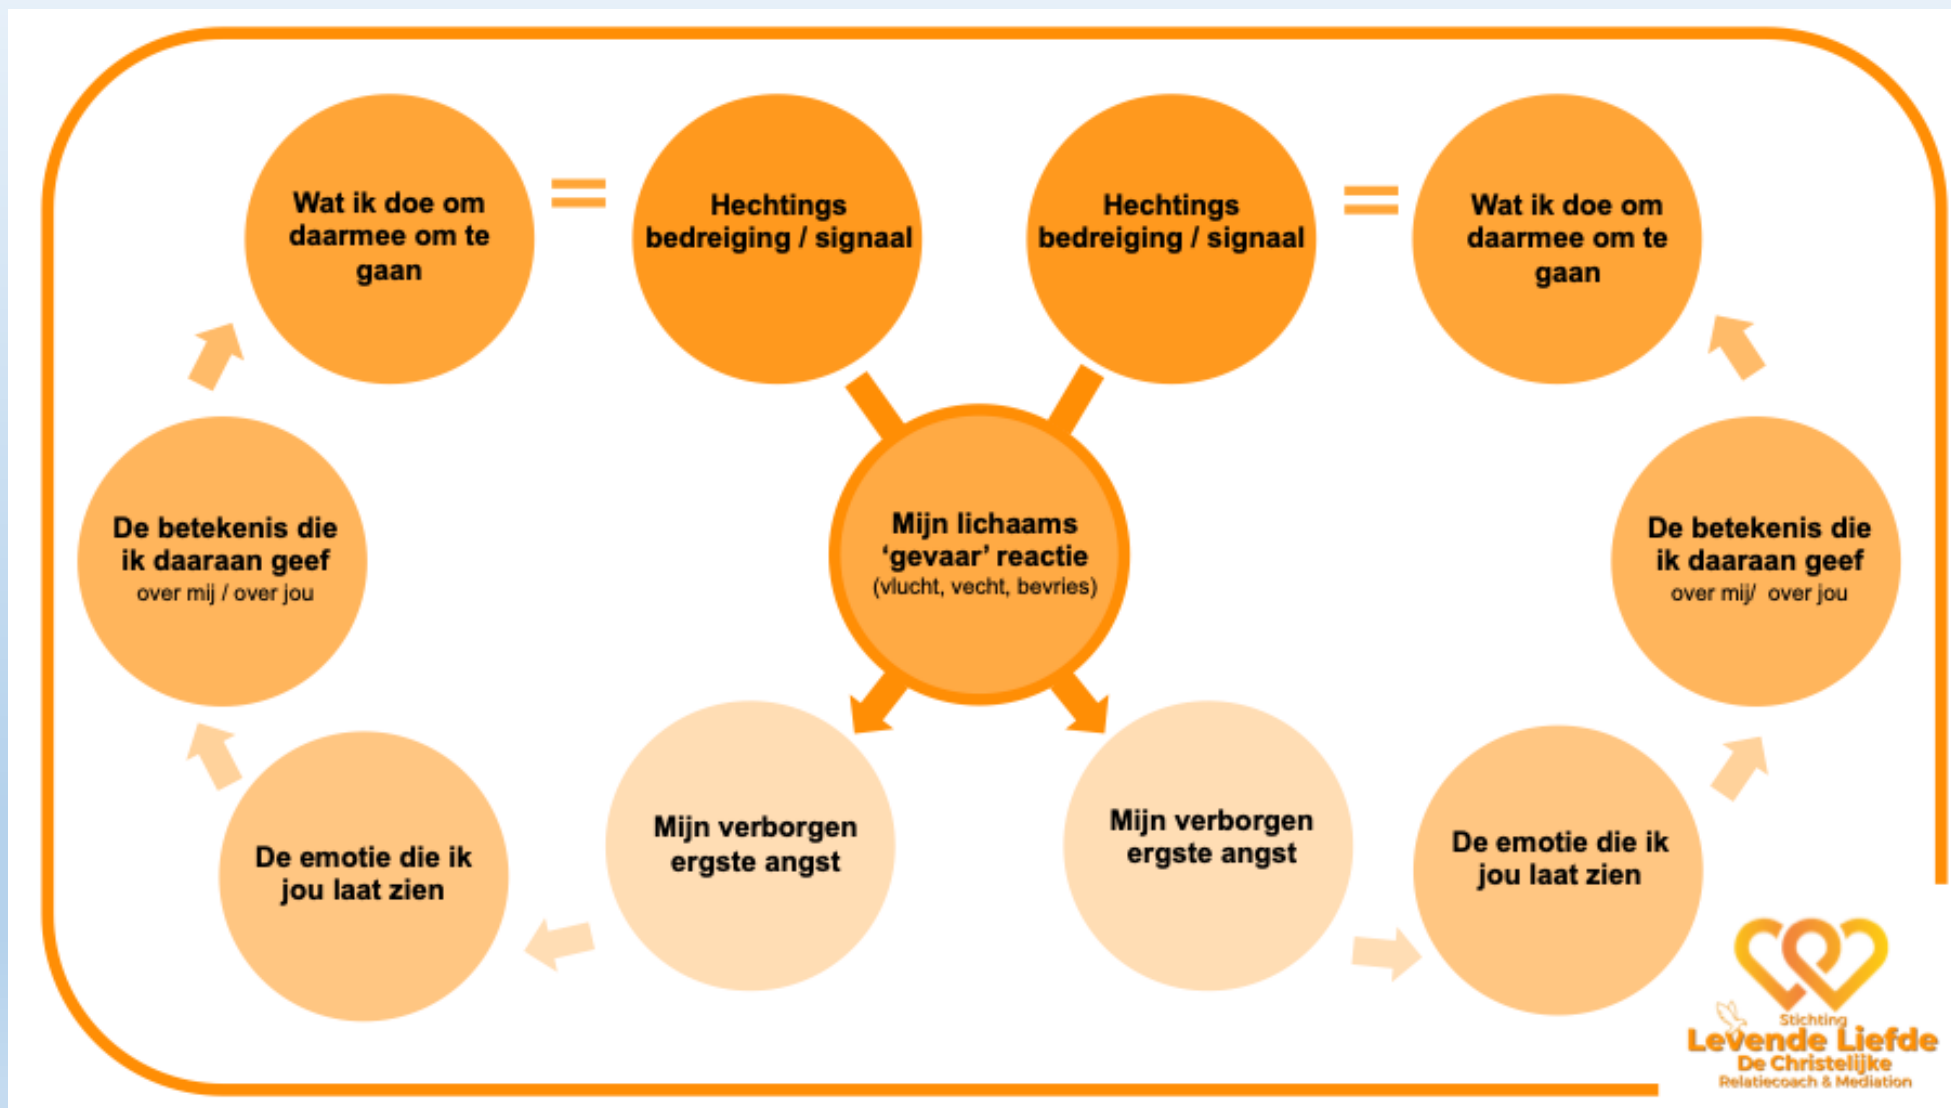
Wat ik doe om daarmee om te gaan

=

Hechtings bedreiging / signaal

Hechtings bedreiging / signaal

=

Wat ik doe om daarmee om te gaan

De betekenis die ik daaraan geef
over mij / over jou

Mijn lichaams 'gevaar' reactie
(vlucht, vecht, bevries)

De betekenis die ik daaraan geef
over mij/ over jou

De emotie die ik jou laat zien

Mijn verborgen ergste angst

Mijn verborgen ergste angst

De emotie die ik jou laat zien

Stichting
Levende Liefde
De Christelijke
Relatiecoach & Mediation